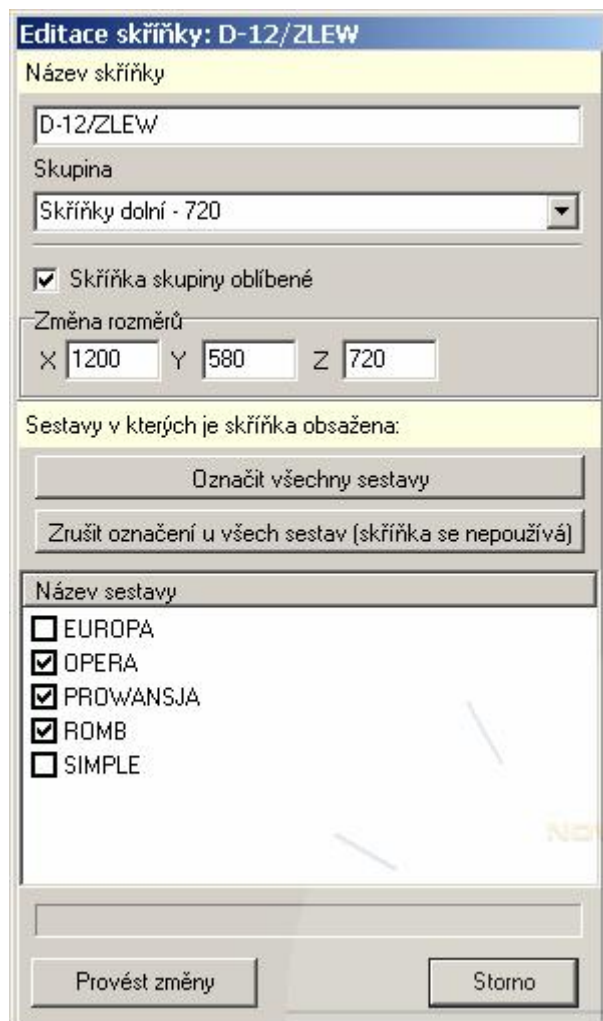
Editace skříňky: D-12/ZLEW
Název skříňky
D-12/ZLEW
Skupina
Skříňky dolní - 720
Skříňka skupiny oblíbené
Změna rozměrů
X 1200 Y 580 Z 720
Sestavy v kterých je skříňka obsažena:
Označit všechny sestavy
Zrušit označení u všech sestav (skříňka se nepoužívá)
Název sestavy
EUROPA
OPERA
PROWANSJA
ROMB
SIMPLE
Provést změny
Storno